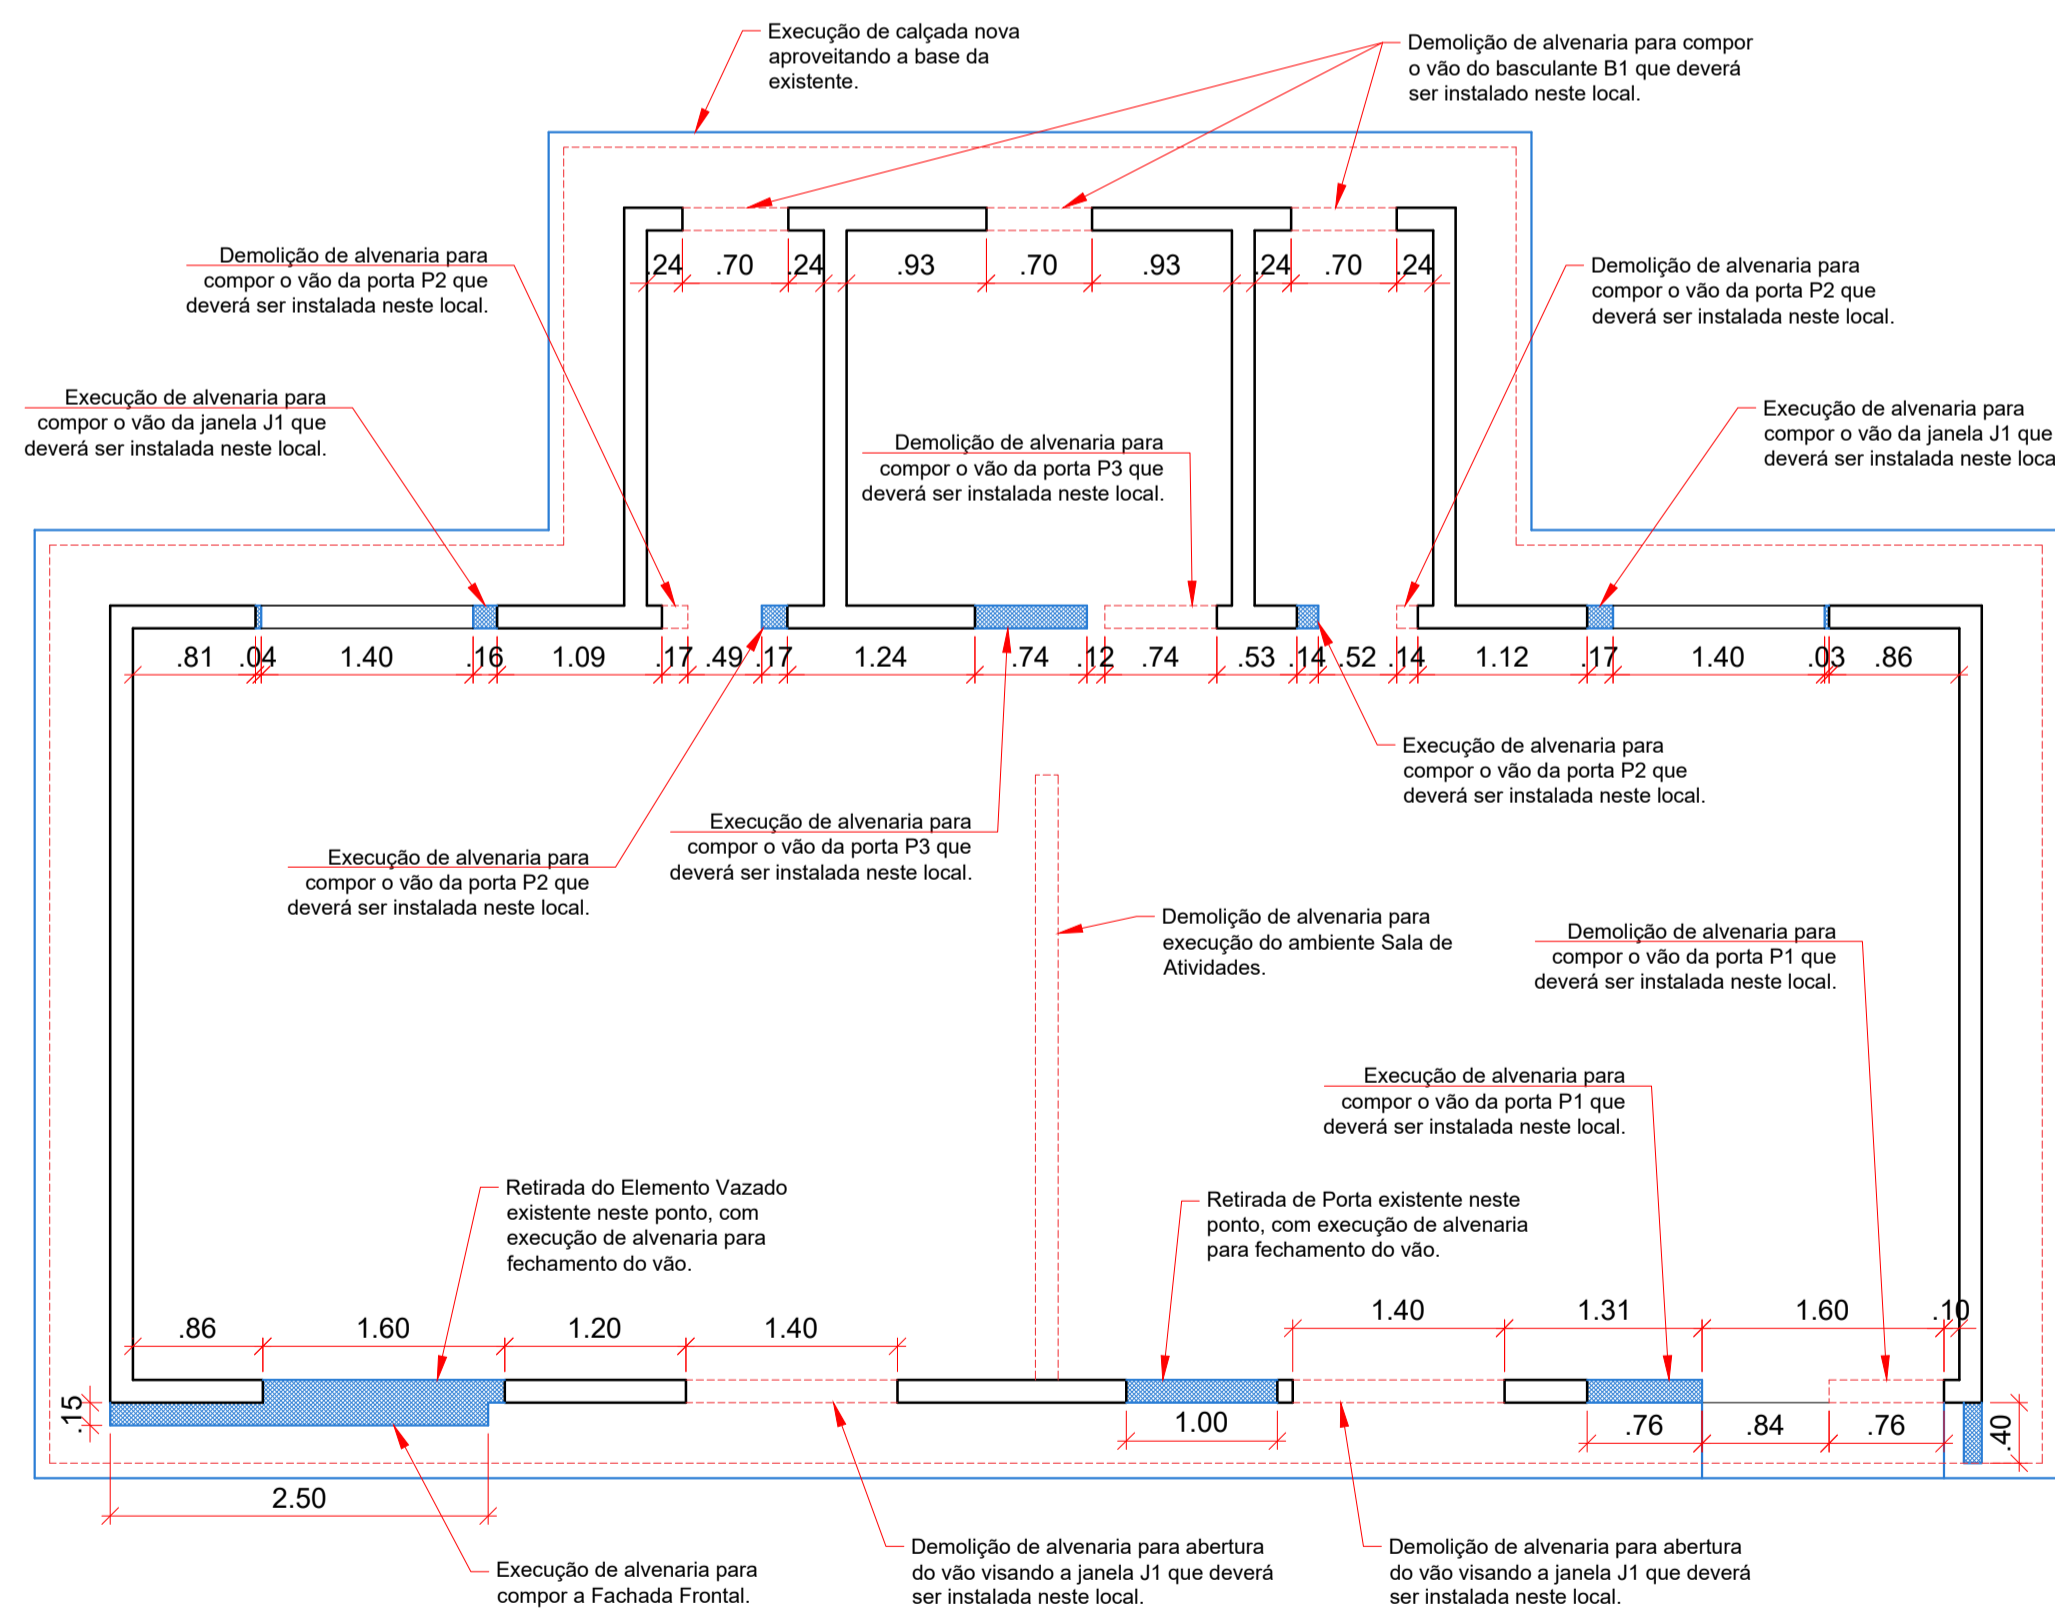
Execução de calçada nova aproveitando a base da existente.

Demolição de alvenaria para compor o vão do basculante B1 que deverá ser instalado neste local.

Demolição de alvenaria para compor o vão da porta P2 que deverá ser instalada neste local.

.24 .70 .24 .93 .70 .93 .24 .70 .24

Demolição de alvenaria para compor o vão da porta P2 que deverá ser instalada neste local.

Execução de alvenaria para compor o vão da janela J1 que deverá ser instalada neste local.

Demolição de alvenaria para compor o vão da porta P3 que deverá ser instalada neste local.

Execução de alvenaria para compor o vão da janela J1 que deverá ser instalada neste loca

.81 .04 1.40 .16 1.09 .17 .49 .17 1.24 .74 .12 .74 .53 .14 .52 .14 1.12 .17 1.40 .03 .86

Execução de alvenaria para compor o vão da porta P2 que deverá ser instalada neste local.

Execução de alvenaria para compor o vão da porta P3 que deverá ser instalada neste local.

Execução de alvenaria para compor o vão da porta P2 que deverá ser instalada neste local.

Demolição de alvenaria para execução do ambiente Sala de Atividades.

Demolição de alvenaria para compor o vão da porta P1 que deverá ser instalada neste local.

Execução de alvenaria para compor o vão da porta P1 que deverá ser instalada neste local.

Retirada do Elemento Vazado existente neste ponto, com execução de alvenaria para fechamento do vão.

Retirada de Porta existente neste ponto, com execução de alvenaria para fechamento do vão.

.86 1.60 1.20 1.40

1.40 1.31 1.60 .10

.15

1.00

.76 .84 .76 .40

2.50

Execução de alvenaria para compor a Fachada Frontal.

Demolição de alvenaria para abertura do vão visando a janela J1 que deverá ser instalada neste local.

Demolição de alvenaria para abertura do vão visando a janela J1 que deverá ser instalada neste local.